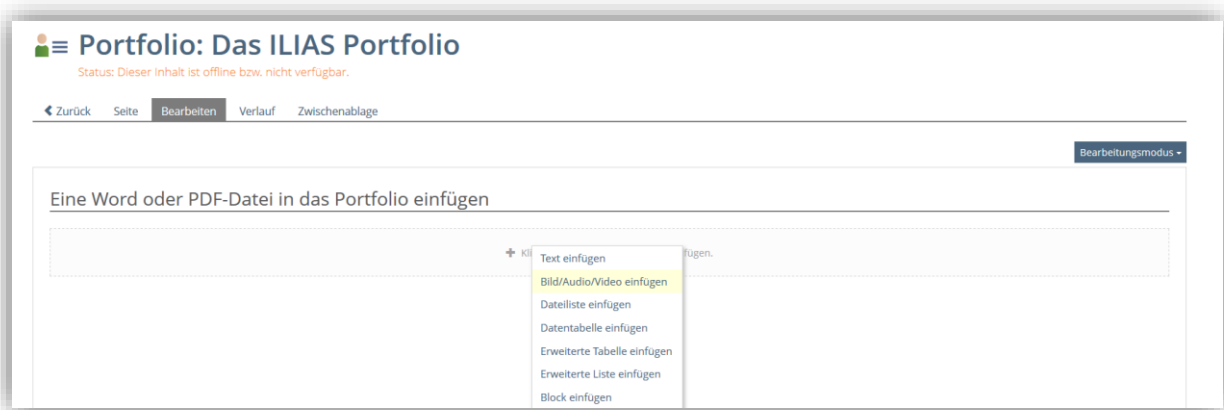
Portfolio: Das ILIAS Portfolio

Status: Dieser Inhalt ist offline bzw. nicht verfügbar.

❮ Zurück Seite Bearbeiten Verlauf Zwischenablage

Bearbeitungsmodus ▾

Eine Word oder PDF-Datei in das Portfolio einfügen

+ Kl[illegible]fügen.

Text einfügen
Bild/Audio/Video einfügen
Dateiliste einfügen
Datentabelle einfügen
Erweiterte Tabelle einfügen
Erweiterte Liste einfügen
Block einfügen